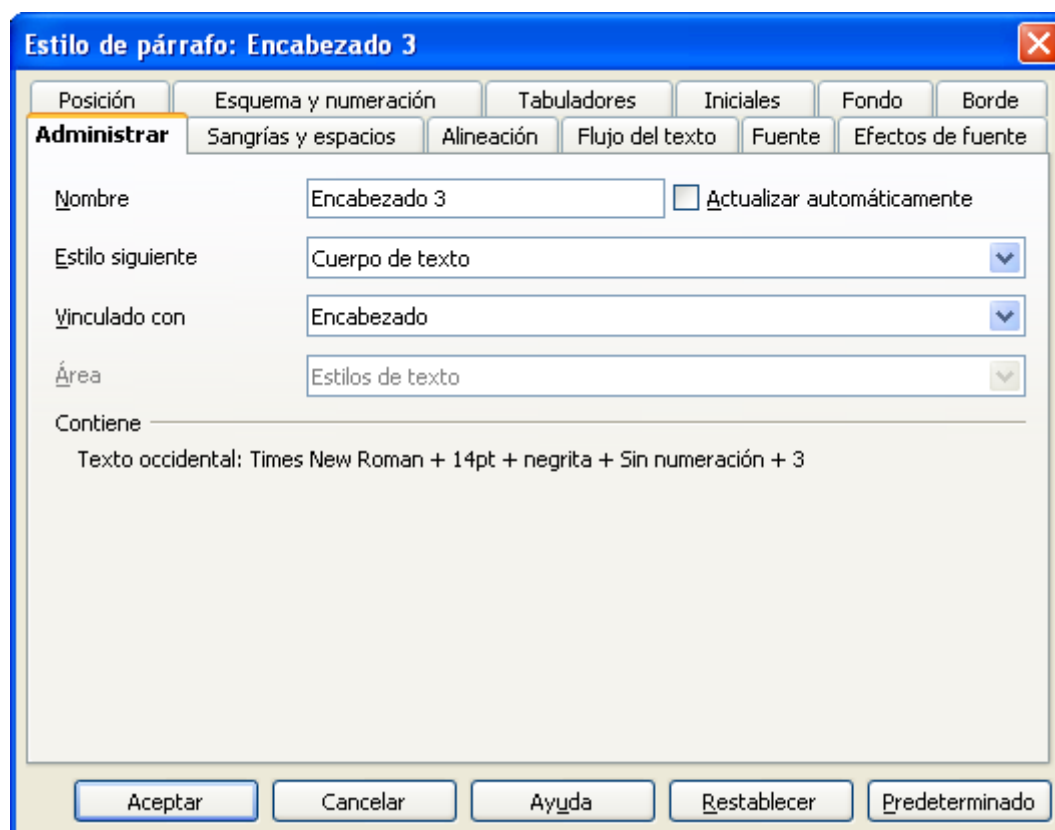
Estilo de párrafo: Encabezado 3

Posición | Esquema y numeración | Tabuladores | Iniciales | Fondo | Borde
Administrar | Sangrías y espacios | Alineación | Flujo del texto | Fuente | Efectos de fuente

Nombre
Encabezado 3
Actualizar automáticamente

Estilo siguiente
Cuerpo de texto

Vinculado con
Encabezado

Área
Estilos de texto

Contiene

Texto occidental: Times New Roman + 14pt + negrita + Sin numeración + 3

Aceptar
Cancelar
Ayuda
Restablecer
Predeterminado